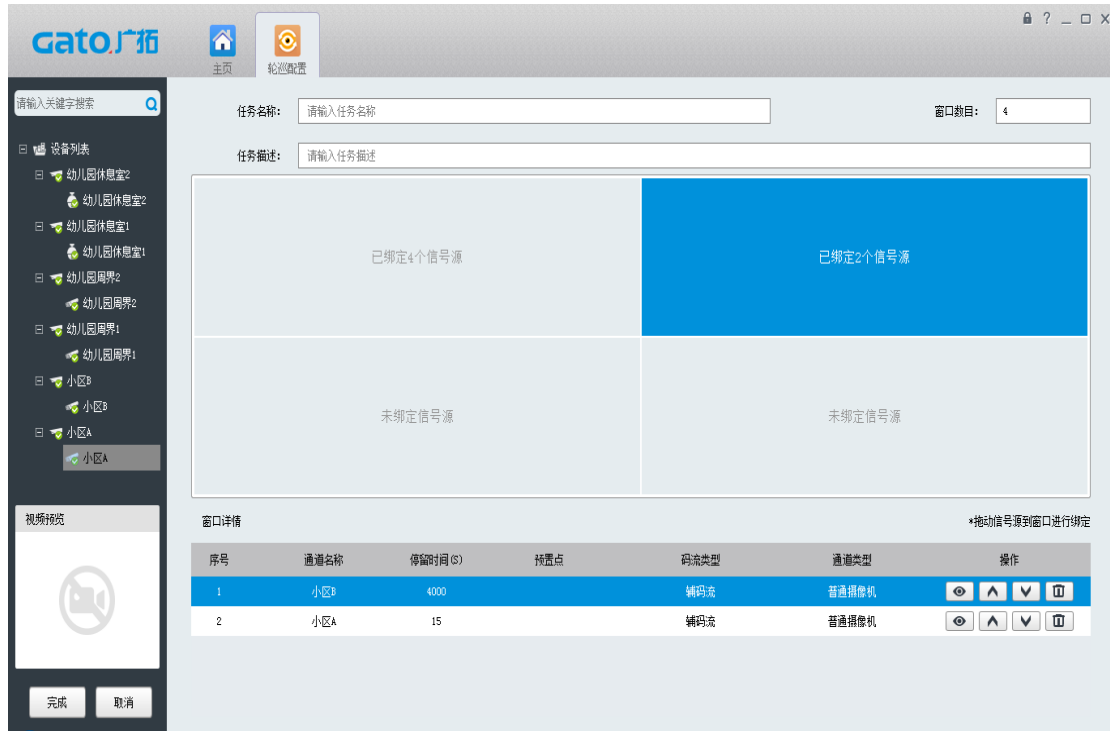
Gato广拓

主页

轮巡配置

? _ □ X

请输入关键字搜索

设备列表
幼儿园休息室2
幼儿园休息室2
幼儿园休息室1
幼儿园休息室1
幼儿园周界2
幼儿园周界2
幼儿园周界1
幼儿园周界1
小区B
小区B
小区A
小区A

视频预览

完成 取消

任务名称: 请输入任务名称

窗口数目: 4

任务描述: 请输入任务描述

已绑定4个信号源

已绑定2个信号源

未绑定信号源

未绑定信号源

窗口详情

*拖动信号源到窗口进行绑定

| 序号 | 通道名称 | 停留时间(S) | 预置点 | 码流类型 | 通道类型 | 操作 |
|---|---|---|---|---|---|---|
| 1 | 小区B | 4000 | | 辅码流 | 普通摄像机 | |
| 2 | 小区A | 15 | | 辅码流 | 普通摄像机 | |